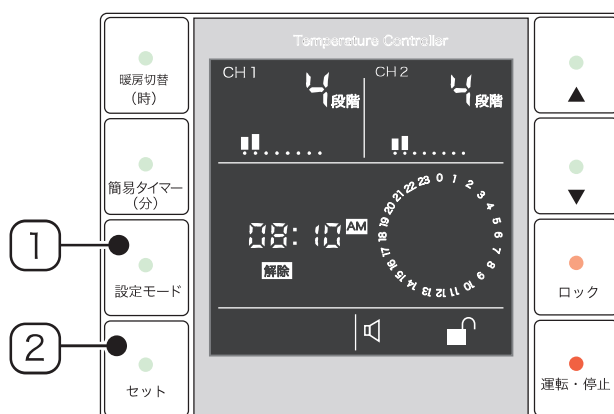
暖房切替
(時)

簡易タイマー
(分)

1

設定モード

2

セット

Temperature Controller

CH 1

4 段階

CH 2

4 段階

08:10 AM

解除

0 1 2 3 4 5 6 7 8 9 10 11 12 13 14 15 16 17 18 19 20 21 22 23

▲

▼

ロック

運転・停止